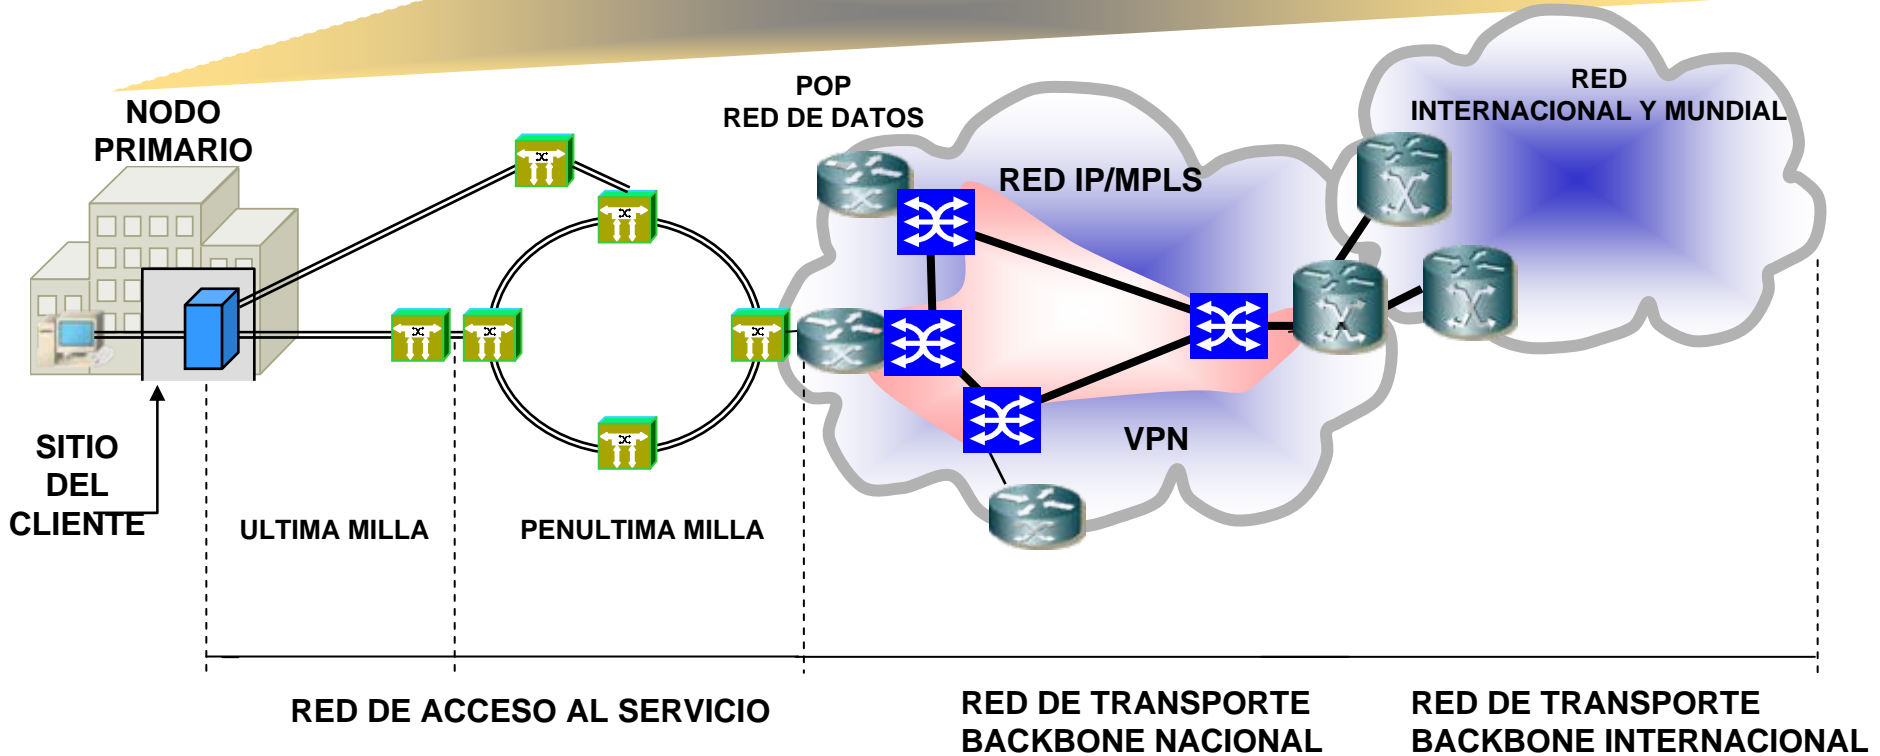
NODO PRIMARIO

POP
RED DE DATOS

RED IP/MPLS

RED
INTERNACIONAL Y MUNDIAL

VPN

SITIO
DEL
CLIENTE

ULTIMA MILLA

PENULTIMA MILLA

RED DE ACCESO AL SERVICIO

RED DE TRANSPORTE
BACKBONE NACIONAL

RED DE TRANSPORTE
BACKBONE INTERNACIONAL